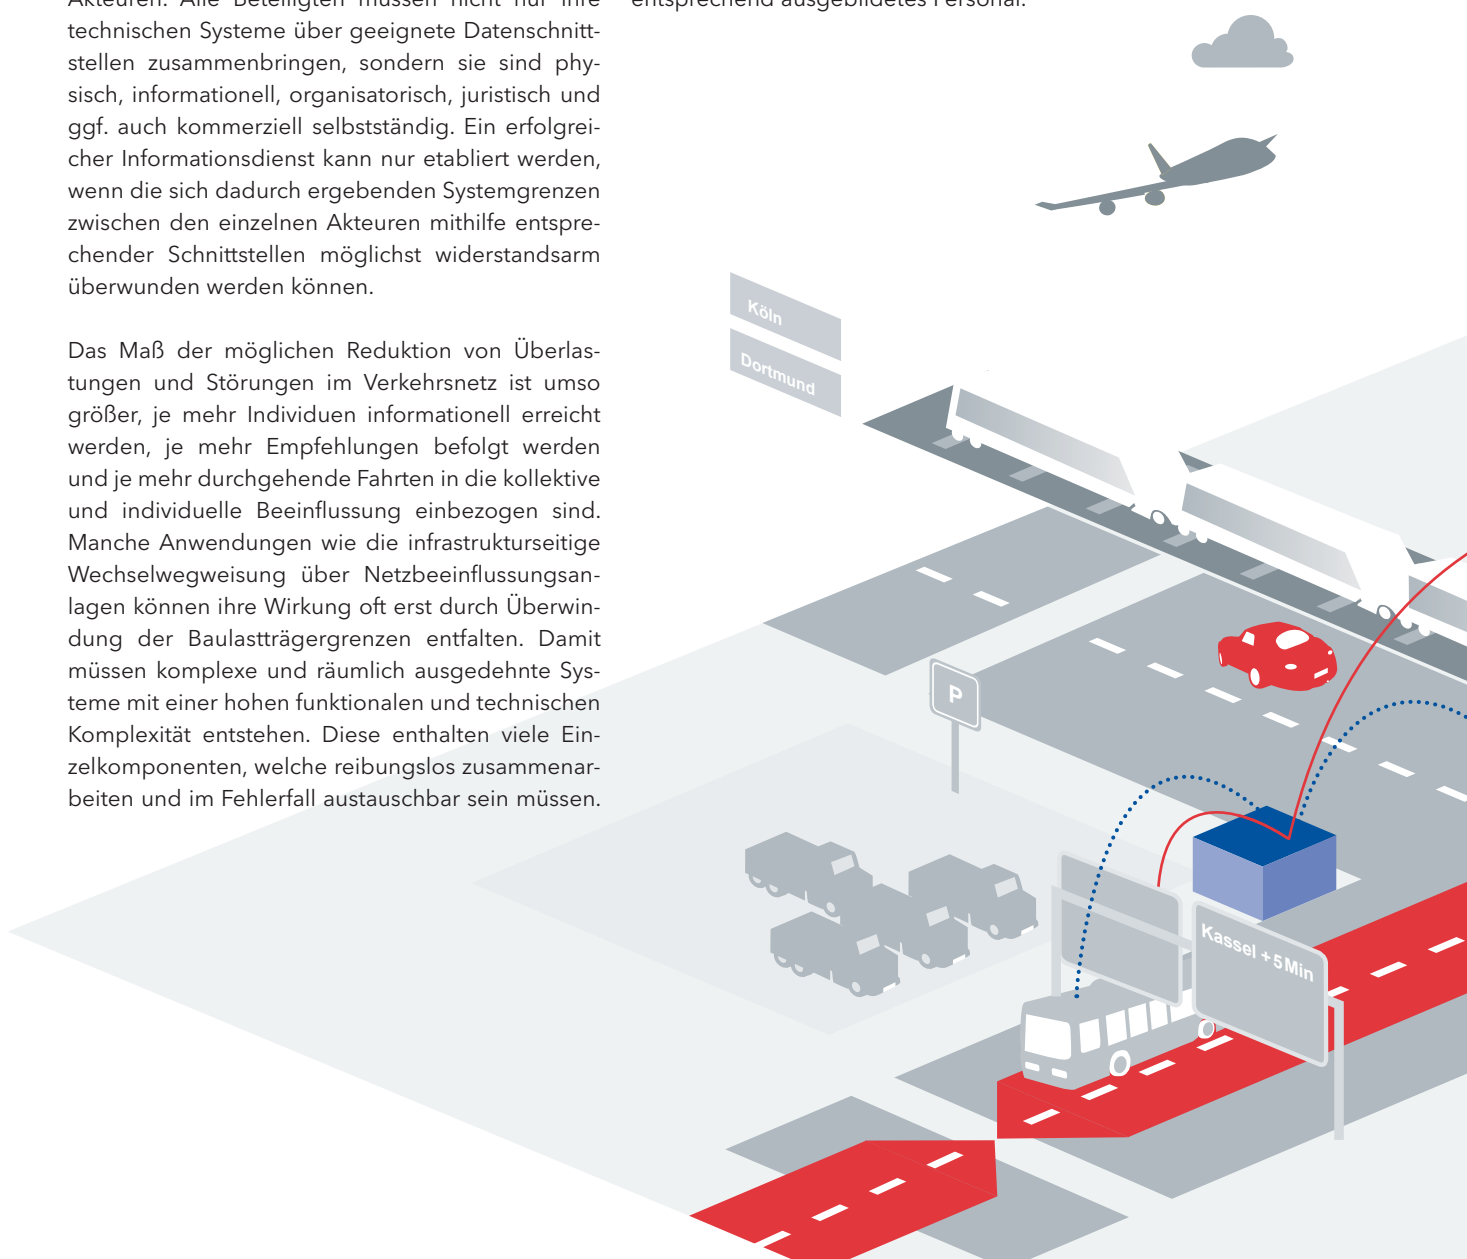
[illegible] technischen Systeme über geeignete Datenschnittstellen zusammenbringen, sondern sie sind physisch, informationell, organisatorisch, juristisch und ggf. auch kommerziell selbstständig. Ein erfolgreicher Informationsdienst kann nur etabliert werden, wenn die sich dadurch ergebenden Systemgrenzen zwischen den einzelnen Akteuren mithilfe entsprechender Schnittstellen möglichst widerstandsarm überwunden werden können.

Das Maß der möglichen Reduktion von Überlastungen und Störungen im Verkehrsnetz ist umso größer, je mehr Individuen informationell erreicht werden, je mehr Empfehlungen befolgt werden und je mehr durchgehende Fahrten in die kollektive und individuelle Beeinflussung einbezogen sind. Manche Anwendungen wie die infrastrukturseitige Wechselwegweisung über Netzbeeinflussungsanlagen können ihre Wirkung oft erst durch Überwindung der Baulastträgergrenzen entfalten. Damit müssen komplexe und räumlich ausgedehnte Systeme mit einer hohen funktionalen und technischen Komplexität entstehen. Diese enthalten viele Einzelkomponenten, welche reibungslos zusammenarbeiten und im Fehlerfall austauschbar sein müssen.

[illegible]

Köln

Dortmund

P

Kassel +5 Min